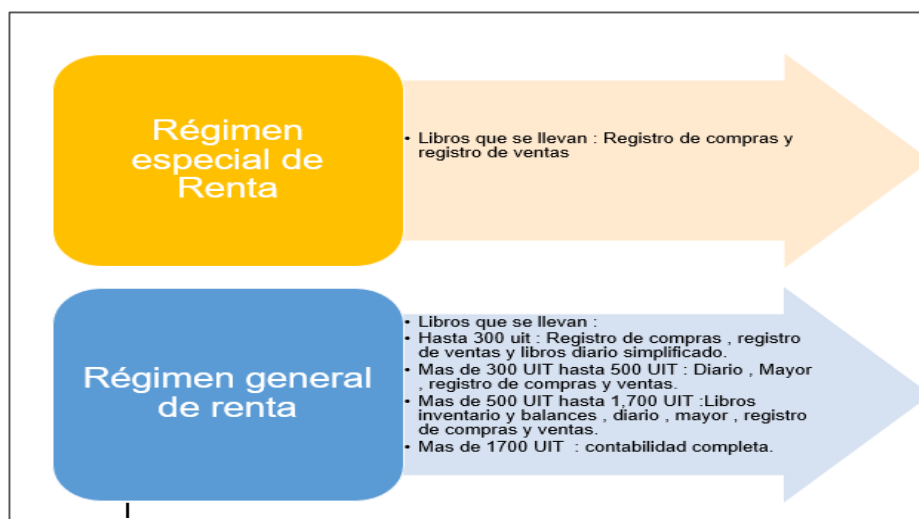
Régimen especial de Renta

• Libros que se llevan : Registro de compras y registro de ventas

Régimen general de renta

• Libros que se llevan :
• Hasta 300 uit : Registro de compras , registro de ventas y libros diario simplificado.
• Mas de 300 UIT hasta 500 UIT : Diario , Mayor , registro de compras y ventas.
• Mas de 500 UIT hasta 1,700 UIT :Libros inventario y balances , diario , mayor , registro de compras y ventas.
• Mas de 1700 UIT : contabilidad completa.